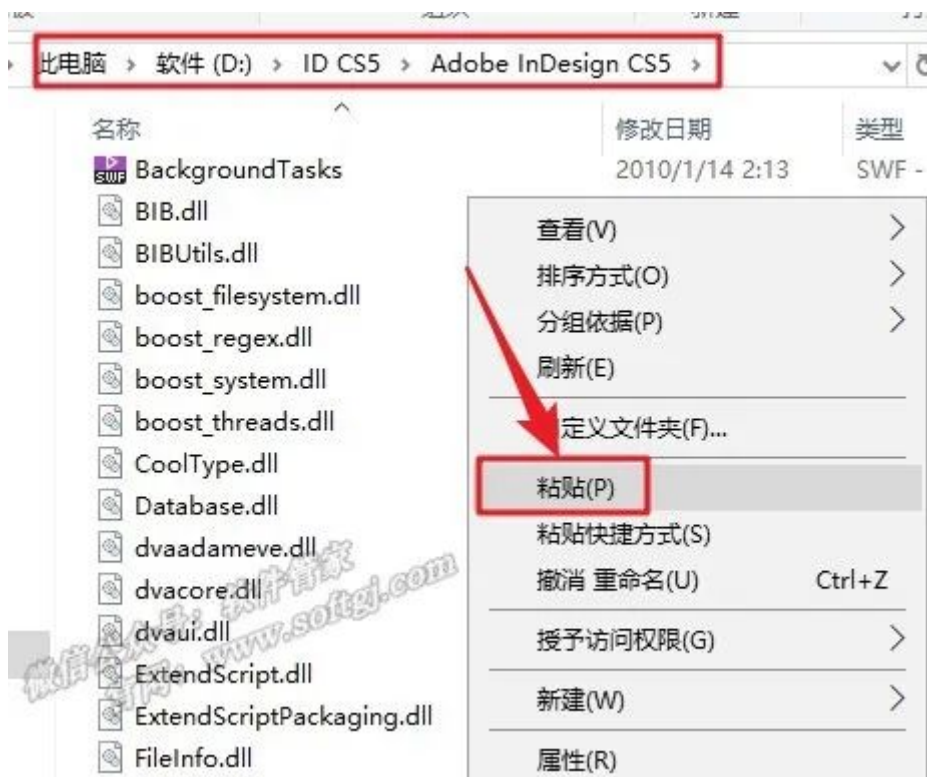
此电脑 › 软件 (D:) › ID CS5 › Adobe InDesign CS5 ›

名称
修改日期
类型

BackgroundTasks
2010/1/14 2:13
SWF -
BIB.dll
BIBUtils.dll
boost_filesystem.dll
boost_regex.dll
boost_system.dll
boost_threads.dll
CoolType.dll
Database.dll
dvaadameve.dll
dvacore.dll
dvaui.dll
ExtendScript.dll
ExtendScriptPackaging.dll
FileInfo.dll

查看(V)
排序方式(O)
分组依据(P)
刷新(E)
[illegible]定义文件夹(F)...
粘贴(P)
粘贴快捷方式(S)
撤消 重命名(U) Ctrl+Z
授予访问权限(G)
新建(W)
属性(R)

微信公众号：软件管家 www.softgj.com